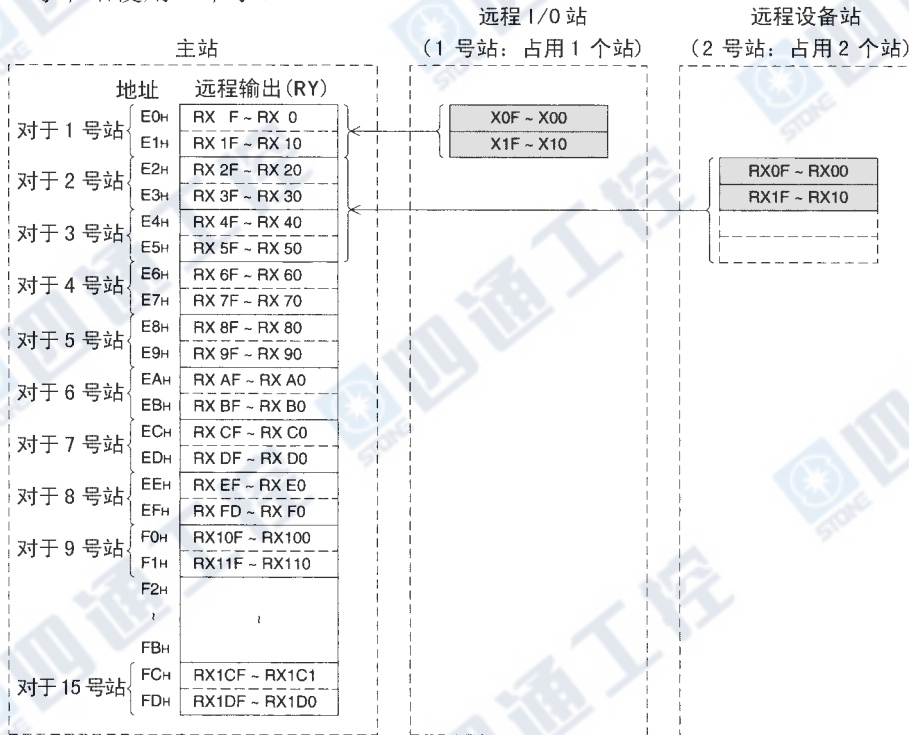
主站

远程 I/O 站
(1 号站：占用 1 个站)

远程设备站
(2 号站：占用 2 个站)

| | 地址 | 远程输出(RY) |
|---|---|---|
| 对于 1 号站 | E0H | RX F ~ RX 0 |
| | E1H | RX 1F ~ RX 10 |
| 对于 2 号站 | E2H | RX 2F ~ RX 20 |
| | E3H | RX 3F ~ RX 30 |
| 对于 3 号站 | E4H | RX 4F ~ RX 40 |
| | E5H | RX 5F ~ RX 50 |
| 对于 4 号站 | E6H | RX 6F ~ RX 60 |
| | E7H | RX 7F ~ RX 70 |
| 对于 5 号站 | E8H | RX 8F ~ RX 80 |
| | E9H | RX 9F ~ RX 90 |
| 对于 6 号站 | EAH | RX AF ~ RX A0 |
| | EBH | RX BF ~ RX B0 |
| 对于 7 号站 | ECH | RX CF ~ RX C0 |
| | EDH | RX DF ~ RX D0 |
| 对于 8 号站 | EEH | RX EF ~ RX E0 |
| | EFH | RX FD ~ RX F0 |
| 对于 9 号站 | F0H | RX10F ~ RX100 |
| | F1H | RX11F ~ RX110 |
| | F2H | |
| | ~ | ~ |
| | FBH | |
| 对于 15 号站 | FCH | RX1CF ~ RX1C1 |
| | FDH | RX1DF ~ RX1D0 |

X0F ~ X00
X1F ~ X10

RX0F ~ RX00
RX1F ~ RX10